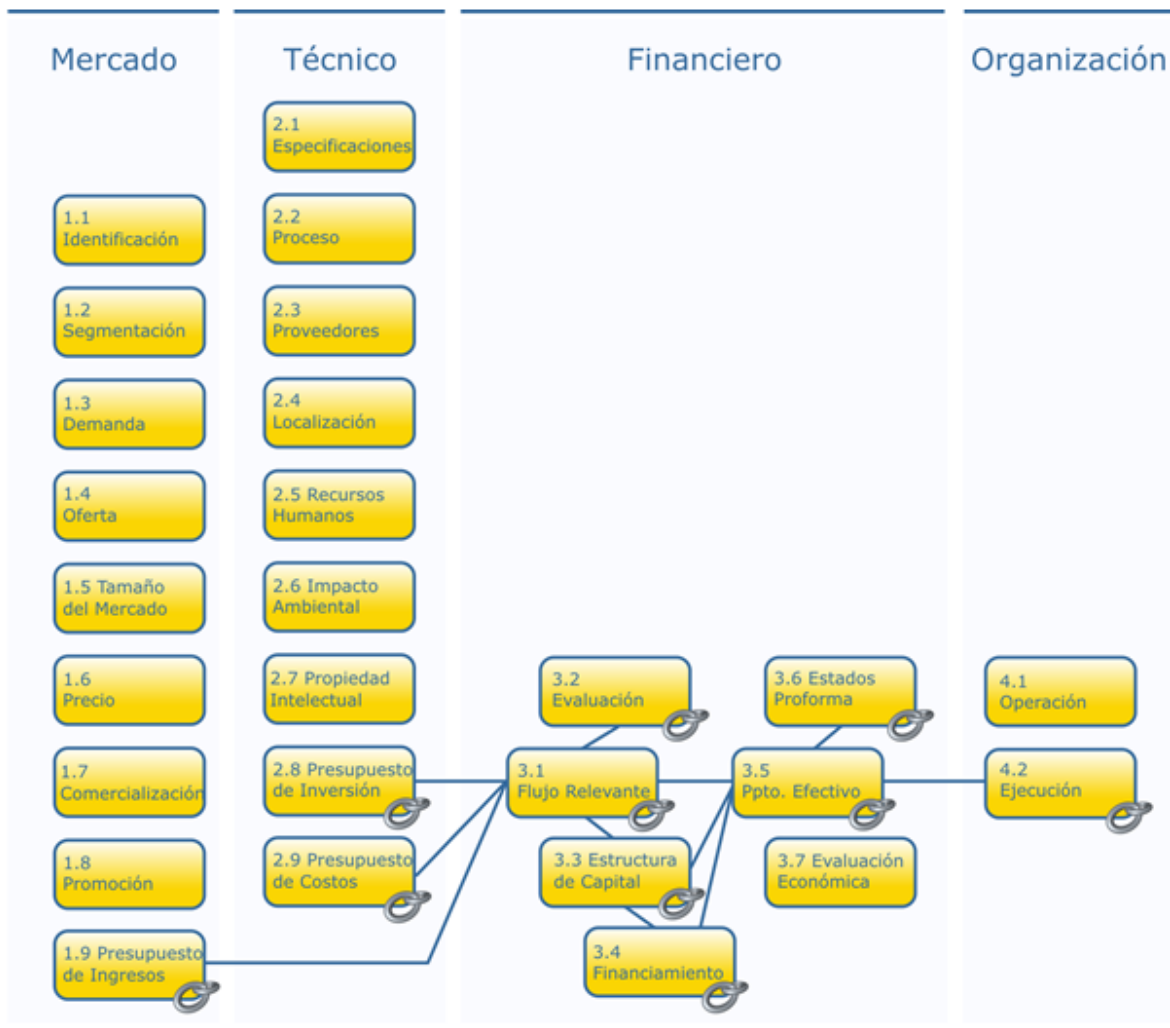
Mercado

1.1 Identificación

1.2 Segmentación

1.3 Demanda

1.4 Oferta

1.5 Tamaño del Mercado

1.6 Precio

1.7 Comercialización

1.8 Promoción

1.9 Presupuesto de Ingresos

Técnico

2.1 Especificaciones

2.2 Proceso

2.3 Proveedores

2.4 Localización

2.5 Recursos Humanos

2.6 Impacto Ambiental

2.7 Propiedad Intelectual

2.8 Presupuesto de Inversión

2.9 Presupuesto de Costos

Financiero

3.2 Evaluación

3.1 Flujo Relevante

3.3 Estructura de Capital

3.4 Financiamiento

3.6 Estados Proforma

3.5 Ppto. Efectivo

3.7 Evaluación Económica

Organización

4.1 Operación

4.2 Ejecución